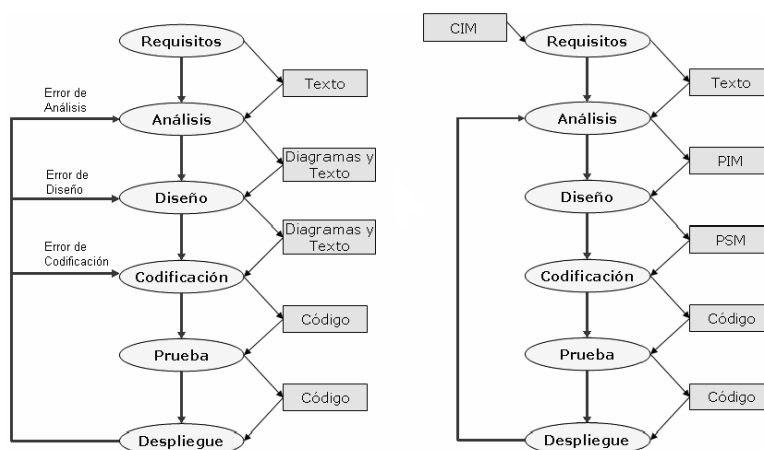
Requisitos
Texto
Error de Análisis
Análisis
Diagramas y Texto
Error de Diseño
Diseño
Diagramas y Texto
Error de Codificación
Codificación
Código
Prueba
Código
Despliegue

CIM
Requisitos
Texto
Análisis
PIM
Diseño
PSM
Codificación
Código
Prueba
Código
Despliegue